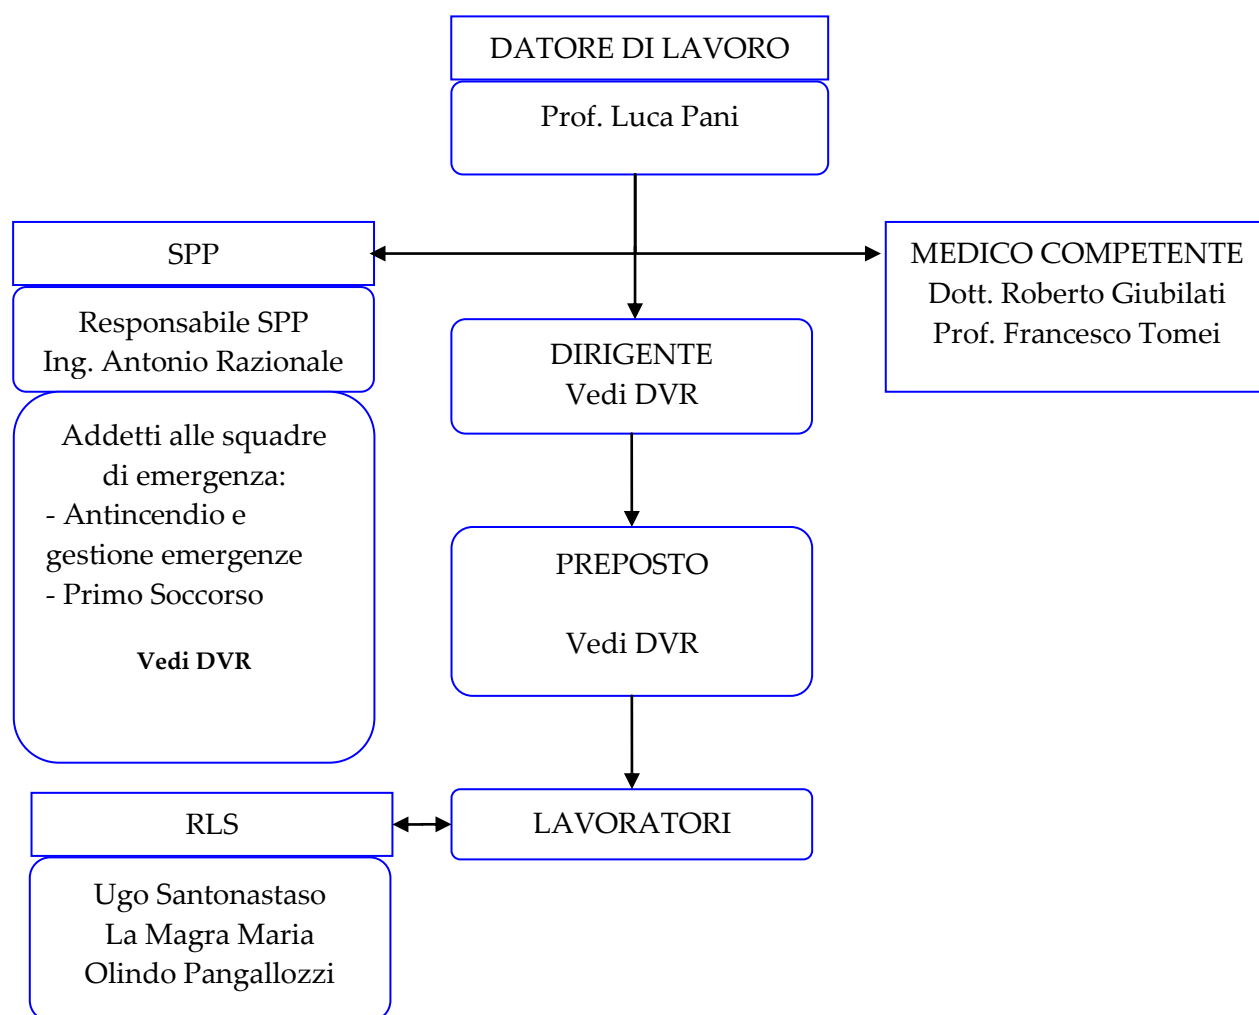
DATORE DI LAVORO

Prof. Luca Pani

SPP

Responsabile SPP
Ing. Antonio Razionale

MEDICO COMPETENTE
Dott. Roberto Giubilati
Prof. Francesco Tomei

DIRIGENTE
Vedi DVR

Addetti alle squadre di emergenza:
- Antincendio e gestione emergenze
- Primo Soccorso

**Vedi DVR**

PREPOSTO

Vedi DVR

RLS

LAVORATORI

Ugo Santonastaso
La Magra Maria
Olindo Pangallozzi